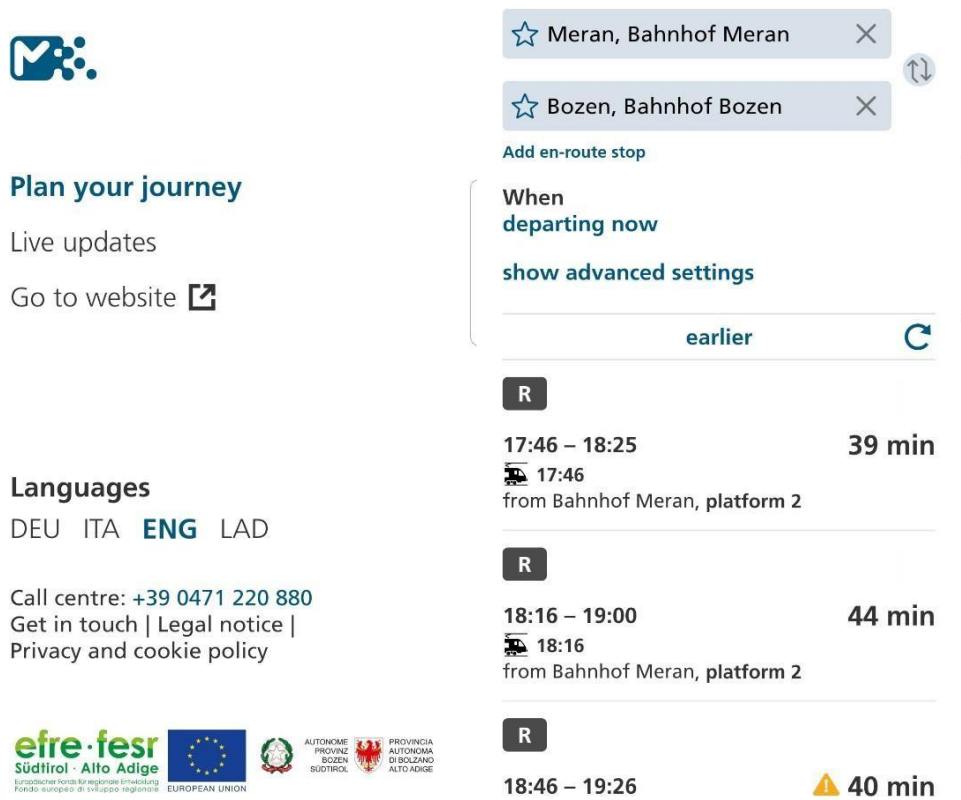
Plan your journey

Live updates

Go to website

Languages

DEU ITA ENG LAD

Call centre: +39 0471 220 880
Get in touch | Legal notice | Privacy and cookie policy

efre · fesr
Südtirol · Alto Adige
Europäischer Fonds für regionale Entwicklung
Fondo europeo di sviluppo regionale

EUROPEAN UNION

AUTONOME PROVINZ BOZEN SÜDTIROL

PROVINCIA AUTONOMA DI BOLZANO ALTO ADIGE

Meran, Bahnhof Meran

Bozen, Bahnhof Bozen

Add en-route stop

When
departing now

show advanced settings

earlier

R

17:46 – 18:25
39 min
17:46
from Bahnhof Meran, platform 2

R

18:16 – 19:00
44 min
18:16
from Bahnhof Meran, platform 2

R

18:46 – 19:26
40 min